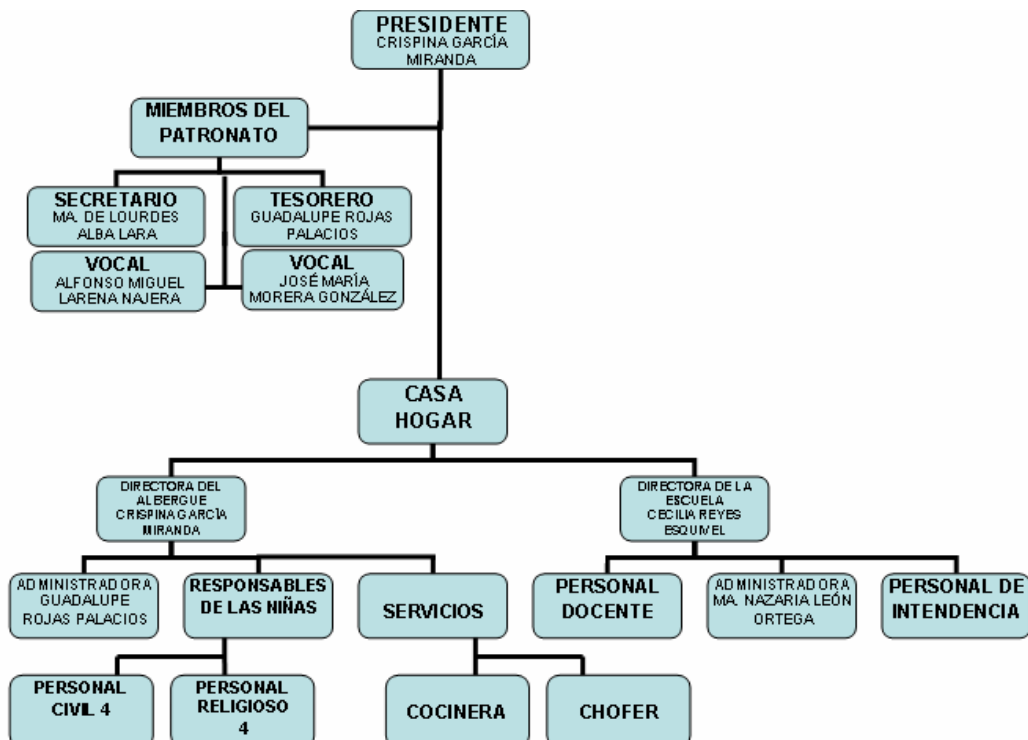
PRESIDENTE
CRISPINA GARCÍA MIRANDA

MIEMBROS DEL PATRONATO

SECRETARIO
MA. DE LOURDES ALBA LARA

TESORERO
GUADALUPE ROJAS PALACIOS

VOCAL
ALFONSO MIGUEL LARENA NAJERA

VOCAL
JOSÉ MARÍA MORERA GONZÁLEZ

CASA HOGAR

DIRECTORA DEL ALBERGUE
CRISPINA GARCÍA MIRANDA

DIRECTORA DE LA ESCUELA
CECILIA REYES ESQUIVEL

ADMINISTRADORA
GUADALUPE ROJAS PALACIOS

RESPONSABLES DE LAS NIÑAS

SERVICIOS

PERSONAL DOCENTE

ADMINISTRADORA
MA. NAZARIA LEÓN ORTEGA

PERSONAL DE INTENDENCIA

PERSONAL CIVIL 4

PERSONAL RELIGIOSO 4

COCINERA

CHOFER